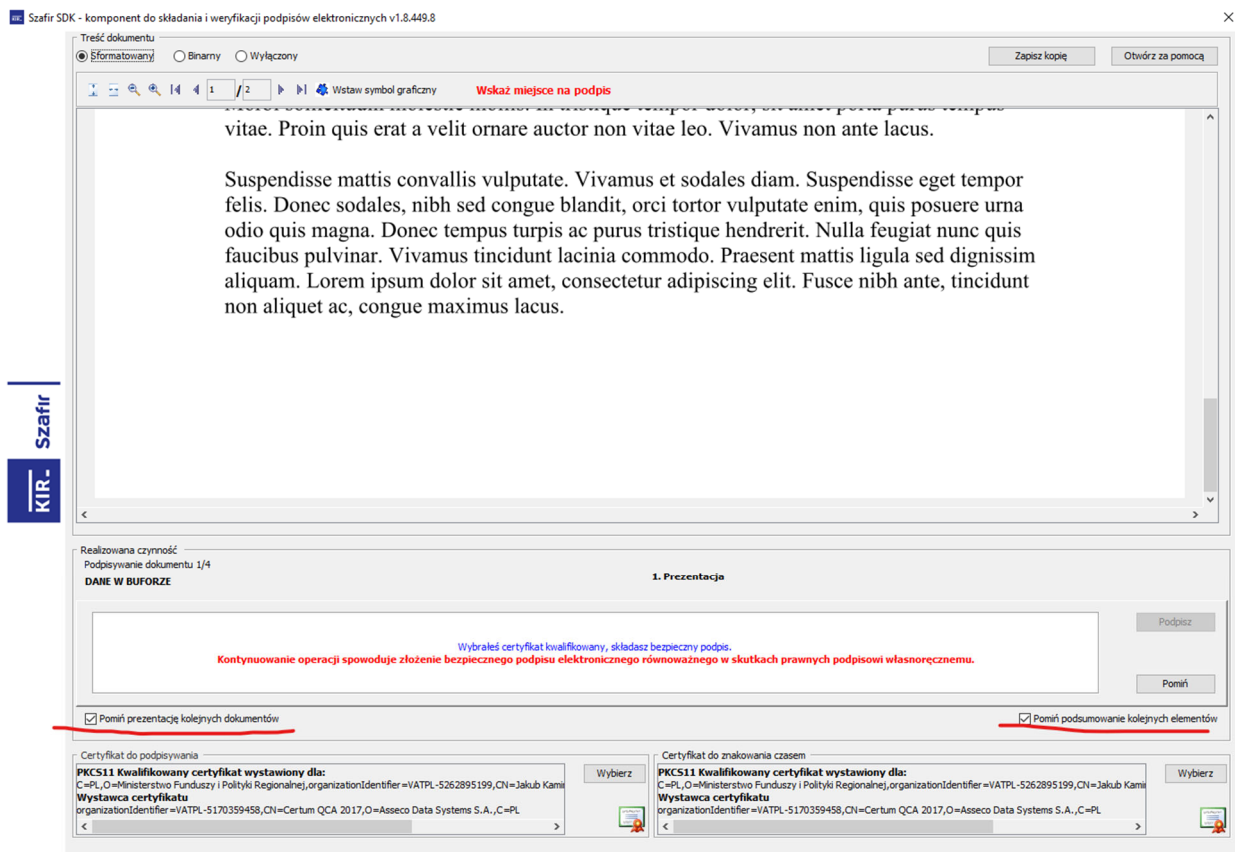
Szafir SDK - komponent do składania i weryfikacji podpisów elektronicznych v1.8.449.8

Treść dokumentu

Sformatowany Binarny Wyłączony

Zapisz kopię Otwórz za pomocą

1 / 2 Wstaw symbol graficzny Wskaż miejsce na podpis

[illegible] vitae. Proin quis erat a velit ornare auctor non vitae leo. Vivamus non ante lacus.

Suspendisse mattis convallis vulputate. Vivamus et sodales diam. Suspendisse eget tempor felis. Donec sodales, nibh sed congue blandit, orci tortor vulputate enim, quis posuere urna odio quis magna. Donec tempus turpis ac purus tristique hendrerit. Nulla feugiat nunc quis faucibus pulvinar. Vivamus tincidunt lacinia commodo. Praesent mattis ligula sed dignissim aliquam. Lorem ipsum dolor sit amet, consectetur adipiscing elit. Fusce nibh ante, tincidunt non aliquet ac, congue maximus lacus.

Szafir

KIR

Realizowana czynność

Podpisywanie dokumentu 1/4

DANE W BUFORZE

1. Prezentacja

Wybrałeś certyfikat kwalifikowany, składasz bezpieczny podpis.

Kontynuowanie operacji spowoduje złożenie bezpiecznego podpisu elektronicznego równoważnego w skutkach prawnych podpisowi własnoręcznemu.

Podpisz

Pomiń

Pomiń prezentację kolejnych dokumentów

Pomiń podsumowanie kolejnych elementów

Certyfikat do podpisywania

PKCS11 Kwalifikowany certyfikat wystawiony dla:
C=PL,O=Ministerstwo Funduszy i Polityki Regionalnej,organizationIdentifier=VATPL-5262895199,CN=Jakub Kami
Wystawca certyfikatu
organizationIdentifier=VATPL-5170359458,CN=Certum QCA 2017,O=Asseco Data Systems S.A.,C=PL

Wybierz

Certyfikat do znakowania czasem

PKCS11 Kwalifikowany certyfikat wystawiony dla:
C=PL,O=Ministerstwo Funduszy i Polityki Regionalnej,organizationIdentifier=VATPL-5262895199,CN=Jakub Kami
Wystawca certyfikatu
organizationIdentifier=VATPL-5170359458,CN=Certum QCA 2017,O=Asseco Data Systems S.A.,C=PL

Wybierz